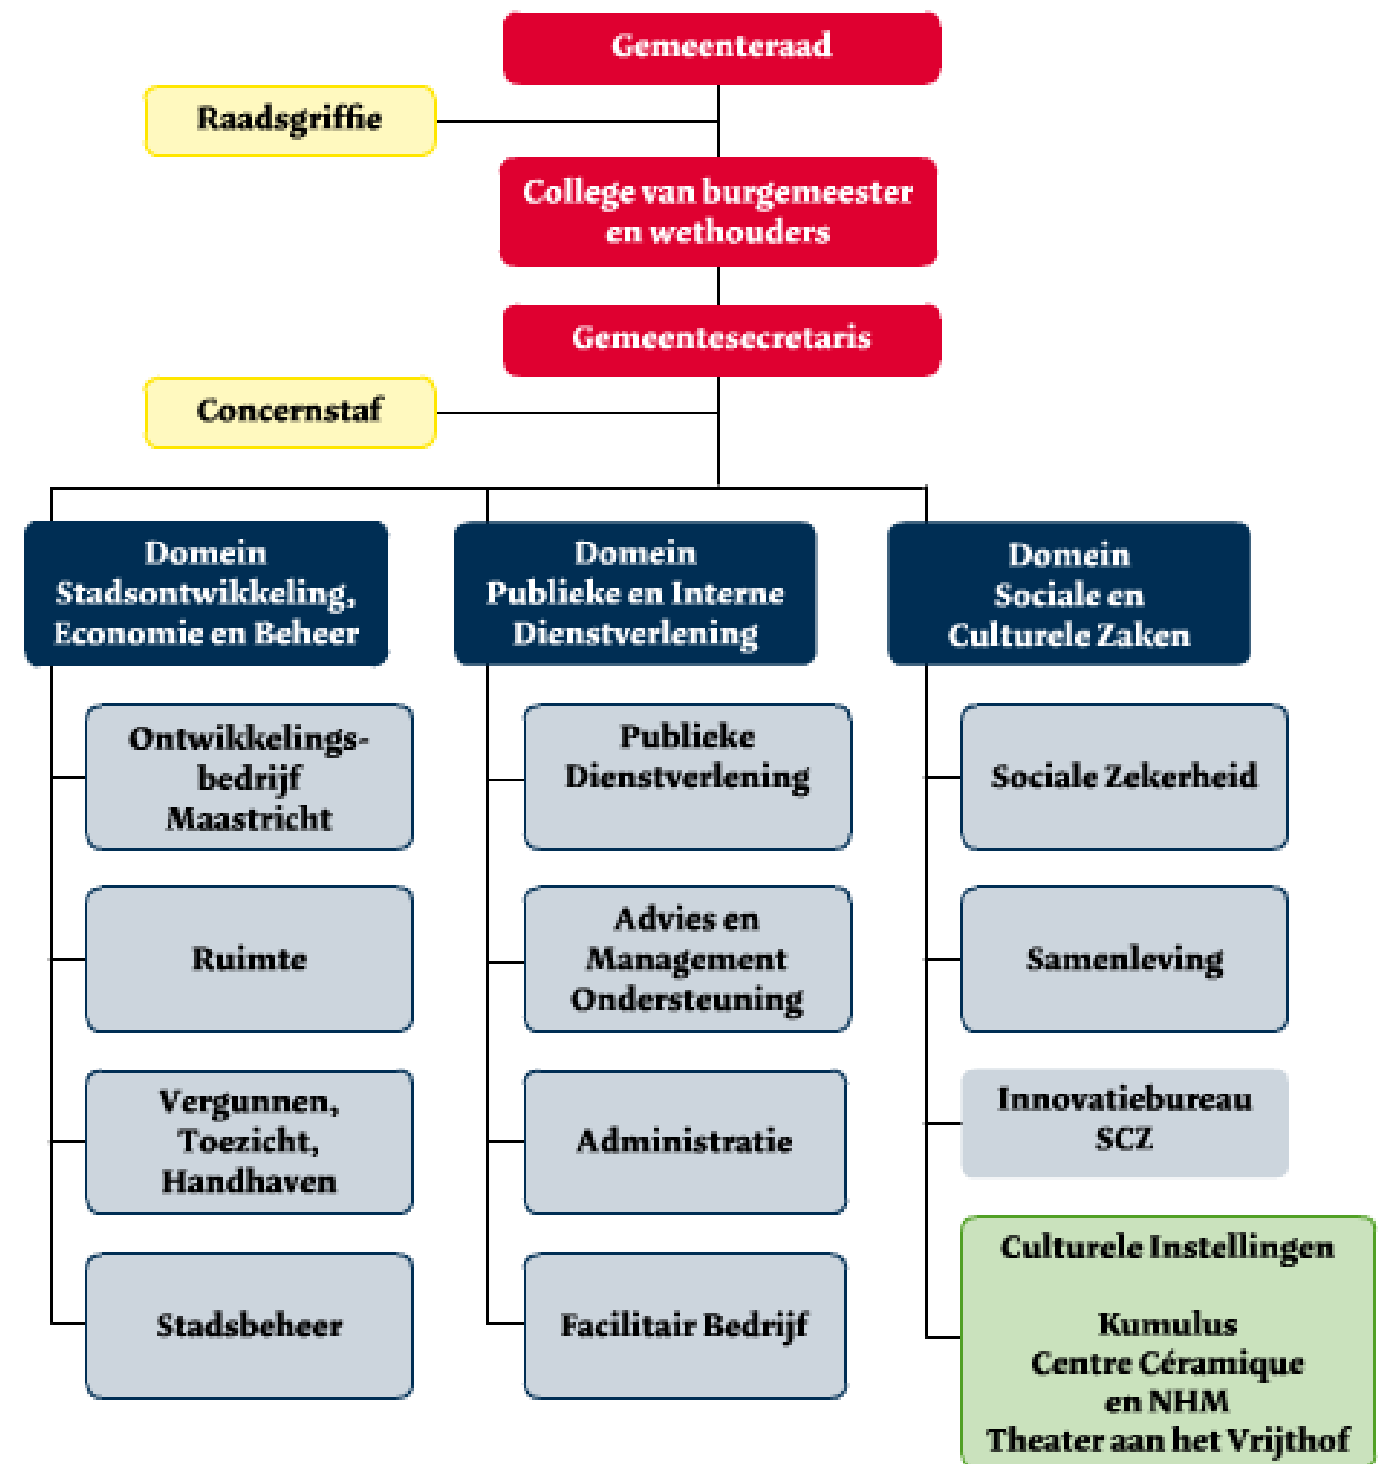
Gemeenteraad

Raadsgriffie

College van burgemeester en wethouders

Gemeentesecretaris

Concernstaf

Domein Stadsontwikkeling, Economie en Beheer

Domein Publieke en Interne Dienstverlening

Domein Sociale en Culturele Zaken

Ontwikkelingsbedrijf Maastricht

Ruimte

Vergunnen, Toezicht, Handhaven

Stadsbeheer

Publieke Dienstverlening

Advies en Management Ondersteuning

Administratie

Facilitair Bedrijf

Sociale Zekerheid

Samenleving

Innovatiebureau SCZ

Culturele Instellingen

Kumulus
Centre Céramique en NHM
Theater aan het Vrijthof